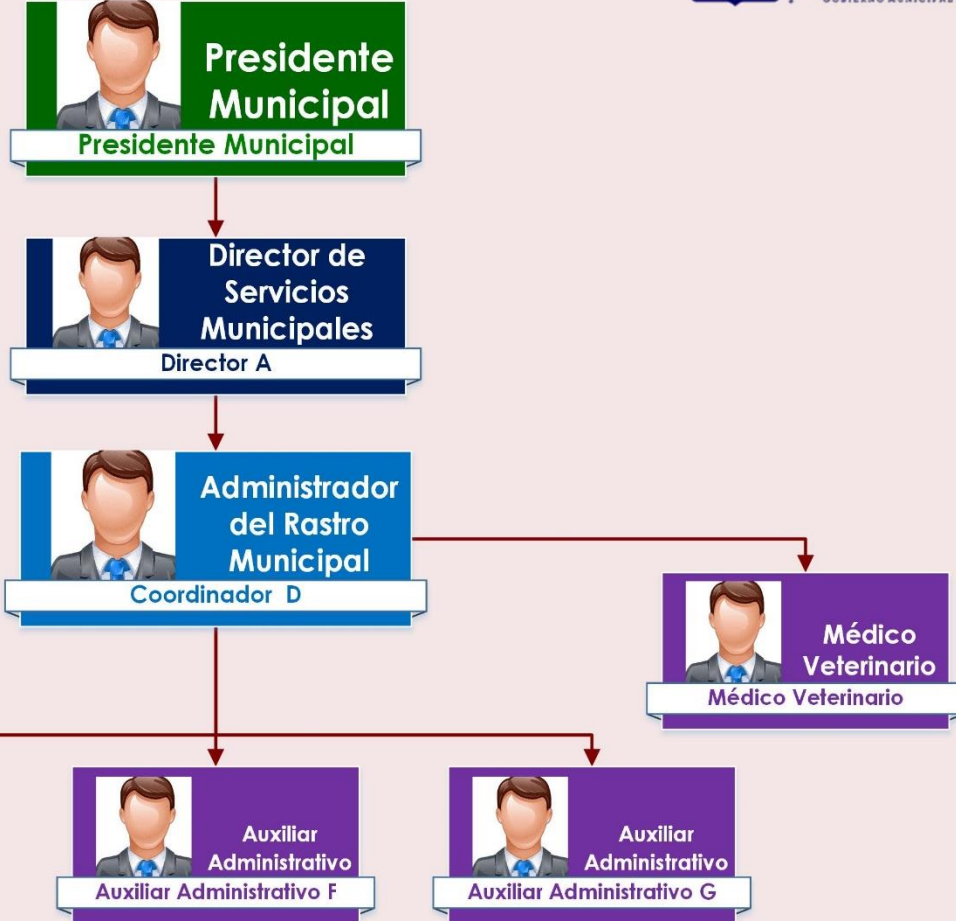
Presidente Municipal
Presidente Municipal

Director de Servicios Municipales
Director A

Administrador del Rastro Municipal
Coordinador D

Médico Veterinario
Médico Veterinario

Auxiliar Administrativo
Auxiliar Administrativo F

Auxiliar Administrativo
Auxiliar Administrativo G